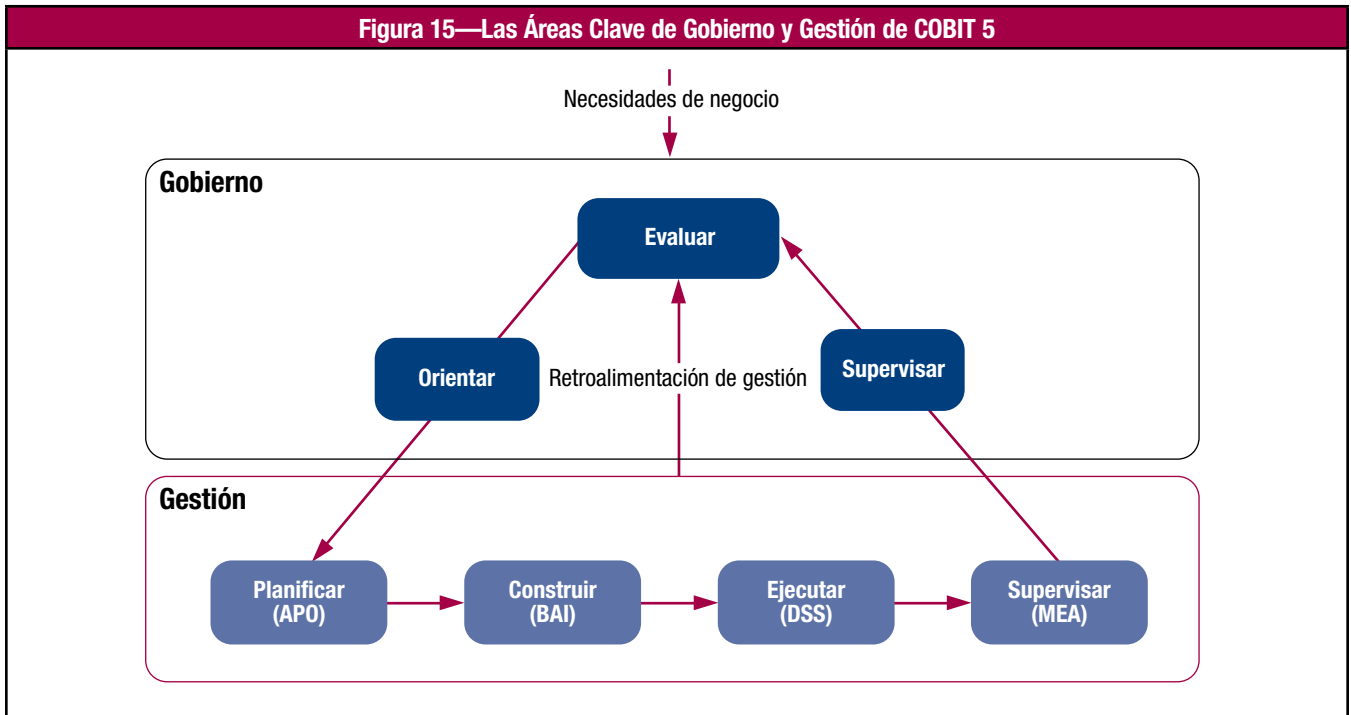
Figura 15—Las Áreas Clave de Gobierno y Gestión de COBIT 5

Necesidades de negocio

Gobierno

Evaluar

Orientar

Retroalimentación de gestión

Supervisar

Gestión

Planificar (APO)

Construir (BAI)

Ejecutar (DSS)

Supervisar (MEA)